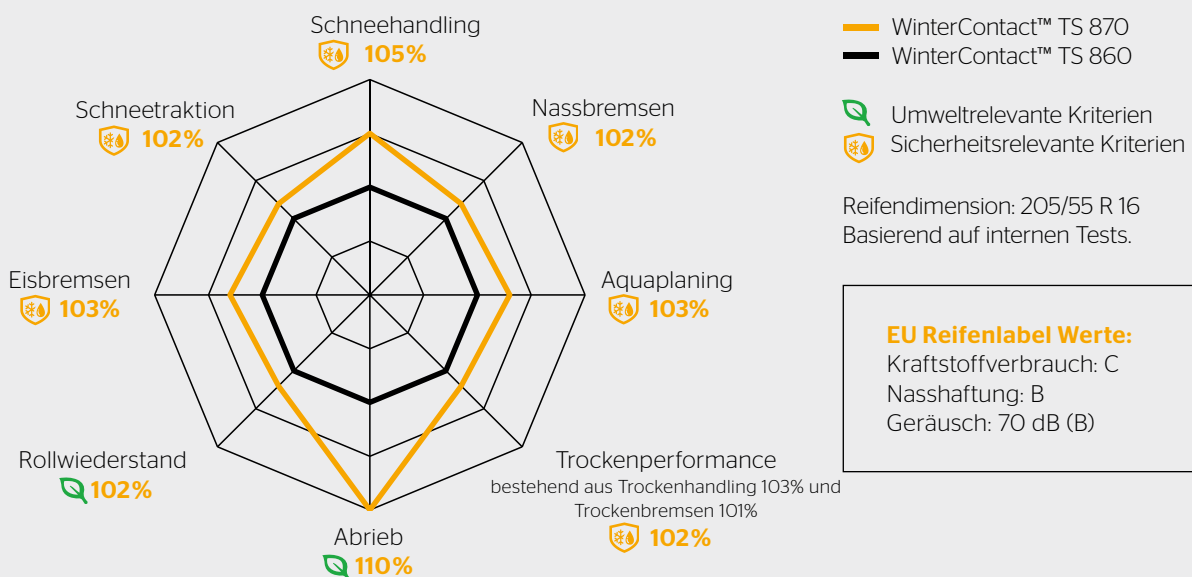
Schneehandling
105%

Nassbremsen
102%

Aquaplaning
103%

Trockenperformance
bestehend aus Trockenhandling 103% und Trockenbremsen 101%
102%

Abrieb
110%

Rollwiederstand
102%

Eisbremsen
103%

Schneetraktion
102%

WinterContact™ TS 870
WinterContact™ TS 860

Umweltrelevante Kriterien
Sicherheitsrelevante Kriterien

Reifendimension: 205/55 R 16
Basierend auf internen Tests.

EU Reifenlabel Werte:
Kraftstoffverbrauch: C
Nasshaftung: B
Geräusch: 70 dB (B)